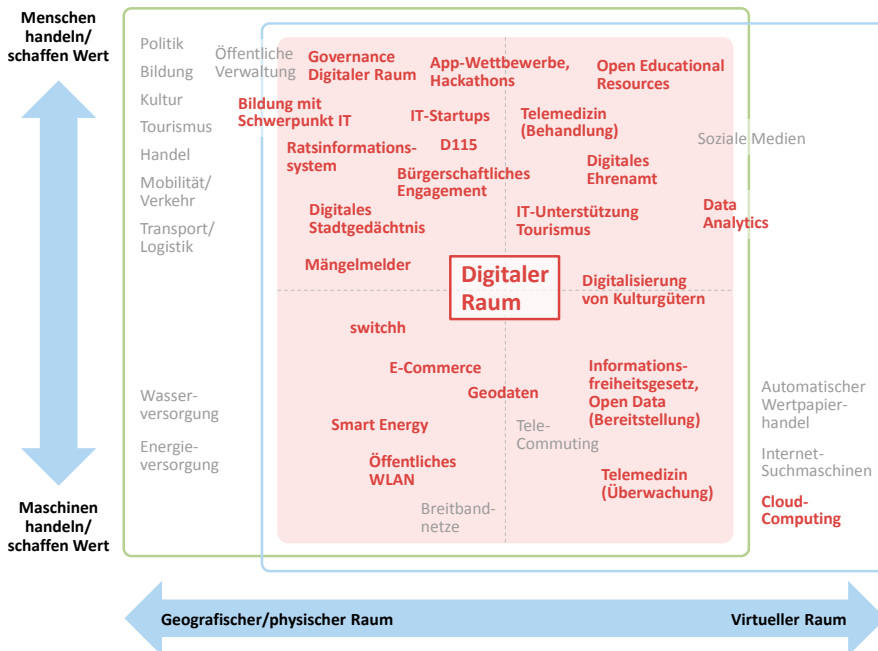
Menschen handeln/ schaffen Wert

Politik
Bildung
Kultur
Tourismus
Handel
Mobilität/ Verkehr
Transport/ Logistik

Öffentliche Verwaltung

Governance Digitaler Raum

App-Wettbewerbe, Hackathons

Open Educational Resources

Bildung mit Schwerpunkt IT

IT-Startups

Telemedizin (Behandlung)

Soziale Medien

Ratsinformations-system

D115

Bürgerschaftliches Engagement

Digitales Ehrenamt

Digitales Stadtgedächtnis

IT-Unterstützung Tourismus

Data Analytics

Mängelmelder

Digitaler Raum

Digitalisierung von Kulturgütern

switchh

E-Commerce

Informations-freiheitsgesetz, Open Data (Bereitstellung)

Geodaten

Wasser-versorgung

Energie-versorgung

Smart Energy

Tele-Commuting

Automatischer Wertpapier-handel

Internet-Suchmaschinen

Öffentliches WLAN

Telemedizin (Überwachung)

Breitband-netze

Cloud-Computing

Maschinen handeln/ schaffen Wert

Geografischer/physischer Raum

Virtueller Raum